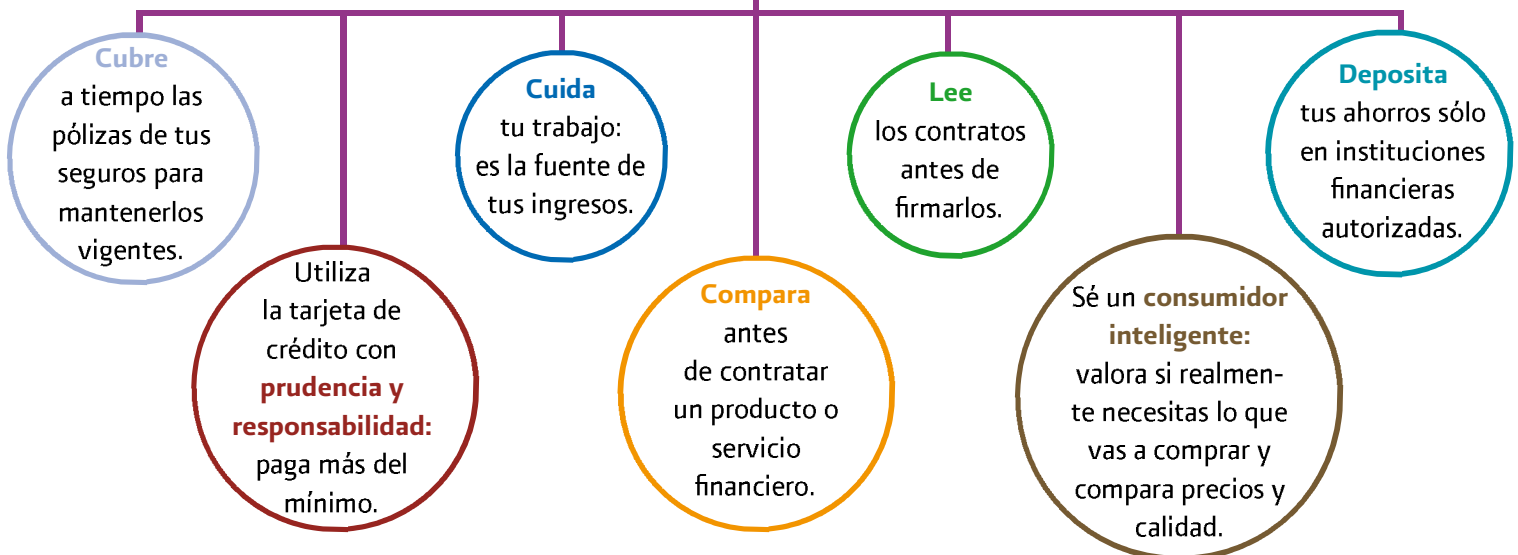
Cubre a tiempo las pólizas de tus seguros para mantenerlos vigentes.

Utiliza la tarjeta de crédito con prudencia y responsabilidad: paga más del mínimo.

Cuida tu trabajo: es la fuente de tus ingresos.

Compara antes de contratar un producto o servicio financiero.

Lee los contratos antes de firmarlos.

Sé un consumidor inteligente: valora si realmente necesitas lo que vas a comprar y compara precios y calidad.

Deposita tus ahorros sólo en instituciones financieras autorizadas.